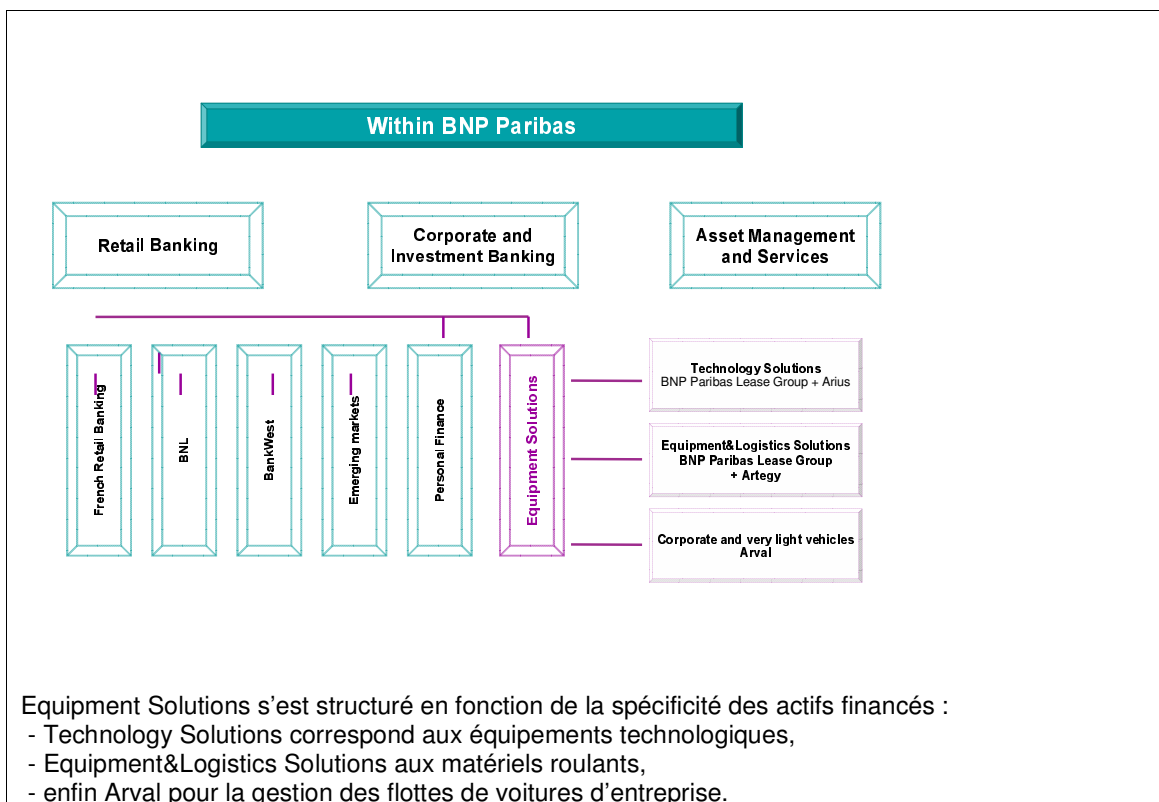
Within BNP Paribas

Retail Banking

Corporate and Investment Banking

Asset Management and Services

French Retail Banking

BNL

BankWest

Emerging markets

Personal Finance

Equipment Solutions

Technology Solutions
BNP Paribas Lease Group + Arius

Equipment&Logistics Solutions
BNP Paribas Lease Group
+ Artegy

Corporate and very light vehicles
Arval

Equipment Solutions s’est structuré en fonction de la spécificité des actifs financés :
- Technology Solutions correspond aux équipements technologiques,
- Equipment&Logistics Solutions aux matériels roulants,
- enfin Arval pour la gestion des flottes de voitures d’entreprise.